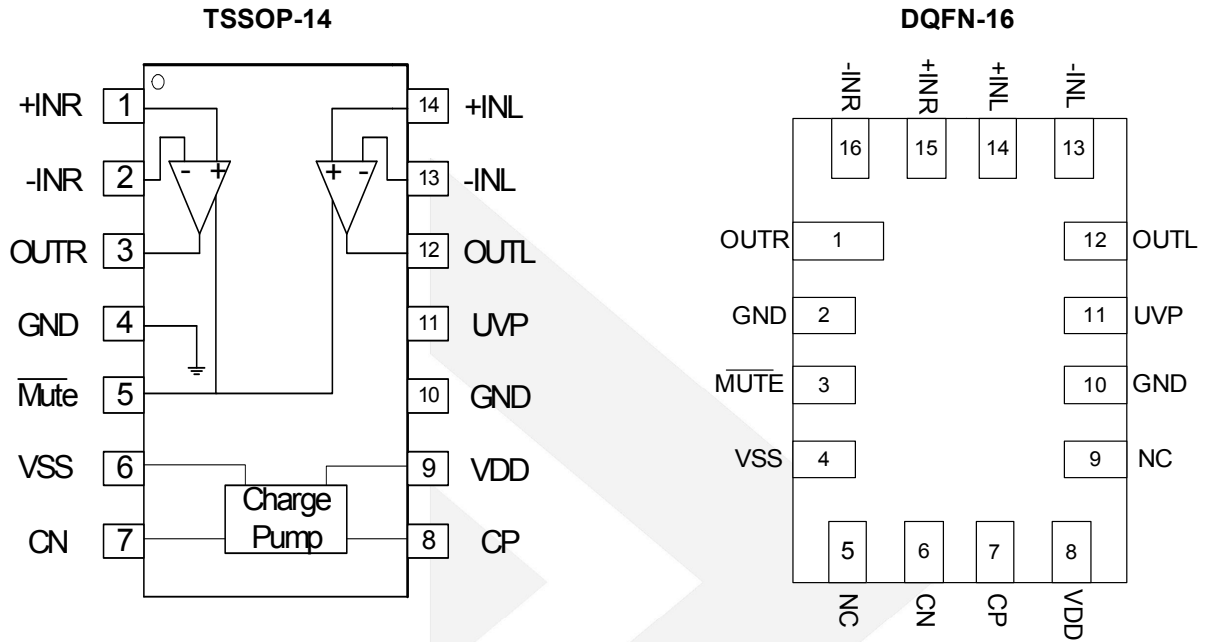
TSSOP-14

+INR 1
-INR 2
OUTR 3
GND 4
$\overline{\text{Mute}}$ 5
VSS 6
CN 7

14 +INL
13 -INL
12 OUTL
11 UVP
10 GND
9 VDD
8 CP

- +
+ -
Charge Pump

DQFN-16

-INR +INR +INL -INL
16 15 14 13

OUTR 1
GND 2
$\overline{\text{MUTE}}$ 3
VSS 4

12 OUTL
11 UVP
10 GND
9 NC

5 6 7 8
NC CN CP VDD